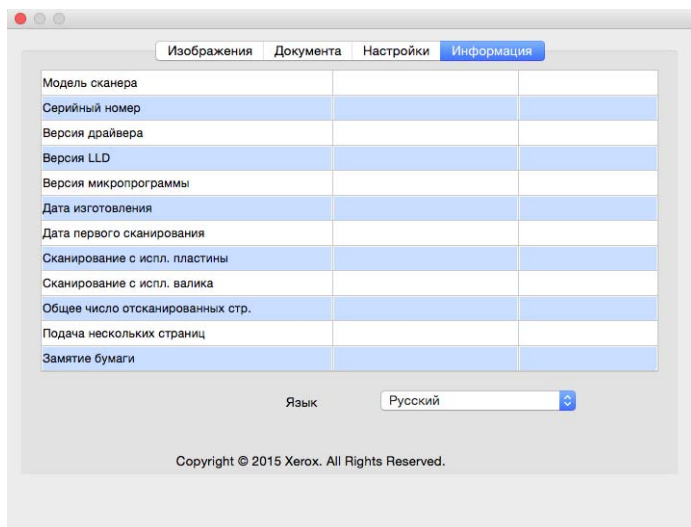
Изображения Документа Настройки Информация

| | | |
|---|---|---|
| Модель сканера | | |
| Серийный номер | | |
| Версия драйвера | | |
| Версия LLD | | |
| Версия микропрограммы | | |
| Дата изготовления | | |
| Дата первого сканирования | | |
| Сканирование с испл. пластины | | |
| Сканирование с испл. валика | | |
| Общее число отсканированных стр. | | |
| Подача нескольких страниц | | |
| Замятие бумаги | | |

Язык Русский

Copyright © 2015 Xerox. All Rights Reserved.